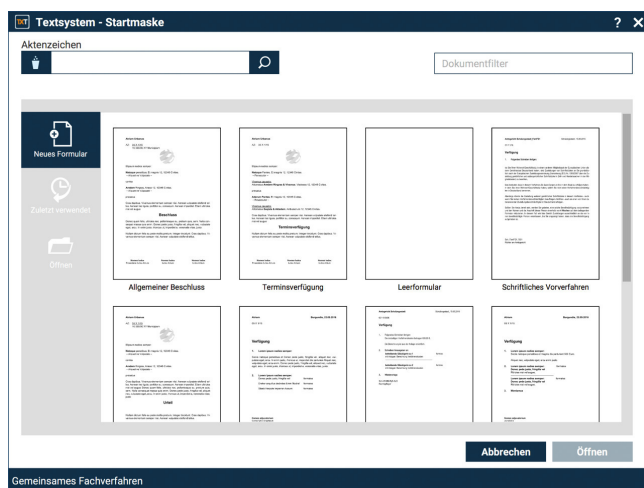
TXT Textsystem - Startmaske

? ✕

Aktenzeichen

Dokumentfilter

Neues Formular

Zuletzt verwendet

Öffnen

Beschluss

Terminsverfügung

Verfügung

Allgemeiner Beschluss

Terminsverfügung

Leerformular

Schriftliches Vorverfahren

Verfügung

Urteil

Verfügung

Verfügung

Abbrechen

Öffnen

Gemeinsames Fachverfahren